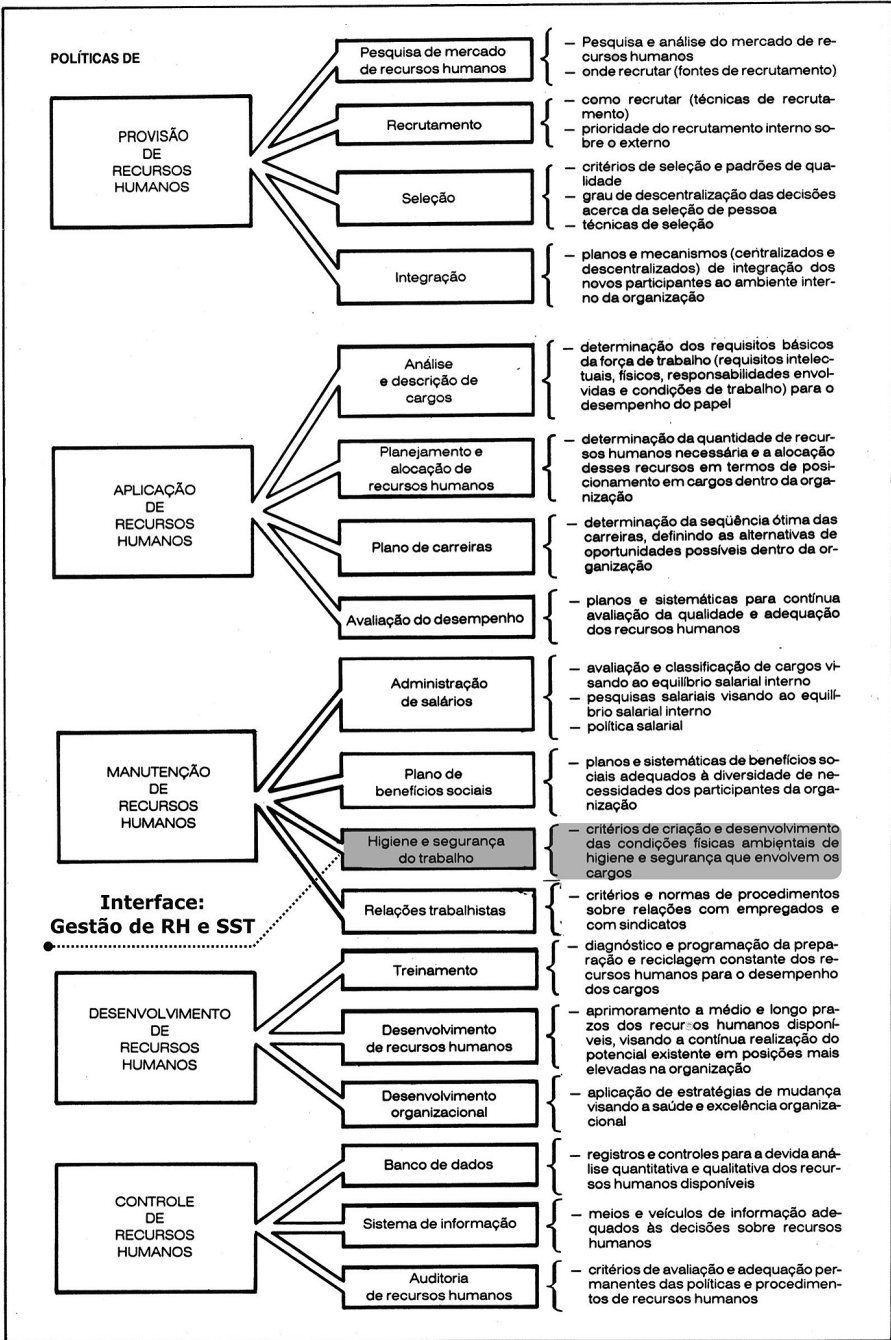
POLÍTICAS DE

PROVISÃO DE RECURSOS HUMANOS

Pesquisa de mercado de recursos humanos

– Pesquisa e análise do mercado de recursos humanos
– onde recrutar (fontes de recrutamento)

Recrutamento

– como recrutar (técnicas de recrutamento)
– prioridade do recrutamento interno sobre o externo

Seleção

– critérios de seleção e padrões de qualidade
– grau de descentralização das decisões acerca da seleção de pessoa
– técnicas de seleção

Integração

– planos e mecanismos (centralizados e descentralizados) de integração dos novos participantes ao ambiente interno da organização

APLICAÇÃO DE RECURSOS HUMANOS

Análise e descrição de cargos

– determinação dos requisitos básicos da força de trabalho (requisitos intelectuais, físicos, responsabilidades envolvidas e condições de trabalho) para o desempenho do papel

Planejamento e alocação de recursos humanos

– determinação da quantidade de recursos humanos necessária e a alocação desses recursos em termos de posicionamento em cargos dentro da organização

Plano de carreiras

– determinação da seqüência ótima das carreiras, definindo as alternativas de oportunidades possíveis dentro da organização

Avaliação do desempenho

– planos e sistemáticas para contínua avaliação da qualidade e adequação dos recursos humanos

MANUTENÇÃO DE RECURSOS HUMANOS

Administração de salários

– avaliação e classificação de cargos visando ao equilíbrio salarial interno
– pesquisas salariais visando ao equilíbrio salarial interno
– política salarial

Plano de benefícios sociais

– planos e sistemáticas de benefícios sociais adequados à diversidade de necessidades dos participantes da organização

Higiene e segurança do trabalho

– critérios de criação e desenvolvimento das condições físicas ambientais de higiene e segurança que envolvem os cargos

Interface: Gestão de RH e SST

Relações trabalhistas

– critérios e normas de procedimentos sobre relações com empregados e com sindicatos

DESENVOLVIMENTO DE RECURSOS HUMANOS

Treinamento

– diagnóstico e programação da preparação e reciclagem constante dos recursos humanos para o desempenho dos cargos

Desenvolvimento de recursos humanos

– aprimoramento a médio e longo prazos dos recursos humanos disponíveis, visando a contínua realização do potencial existente em posições mais elevadas na organização

Desenvolvimento organizacional

– aplicação de estratégias de mudança visando a saúde e excelência organizacional

CONTROLE DE RECURSOS HUMANOS

Banco de dados

– registros e controles para a devida análise quantitativa e qualitativa dos recursos humanos disponíveis

Sistema de informação

– meios e veículos de informação adequados às decisões sobre recursos humanos

Auditoria de recursos humanos

– critérios de avaliação e adequação permanentes das políticas e procedimentos de recursos humanos